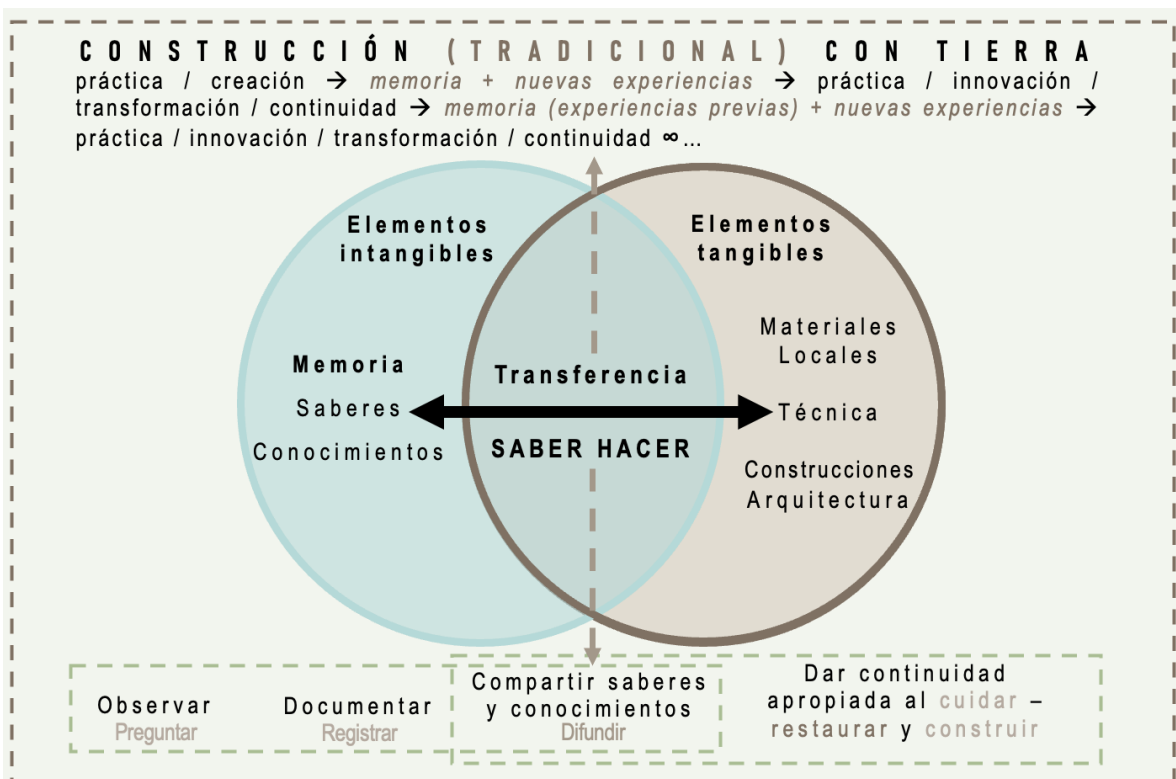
CONSTRUCCIÓN (TRADICIONAL) CON TIERRA
práctica / creación → memoria + nuevas experiencias → práctica / innovación / transformación / continuidad → memoria (experiencias previas) + nuevas experiencias → práctica / innovación / transformación / continuidad ∞...

Elementos intangibles

Elementos tangibles

Memoria

Saberes

Conocimientos

Transferencia

SABER HACER

Materiales Locales

Técnica

Construcciones Arquitectura

Observar
Preguntar

Documentar
Registrar

Compartir saberes y conocimientos
Difundir

Dar continuidad apropiada al cuidar – restaurar y construir